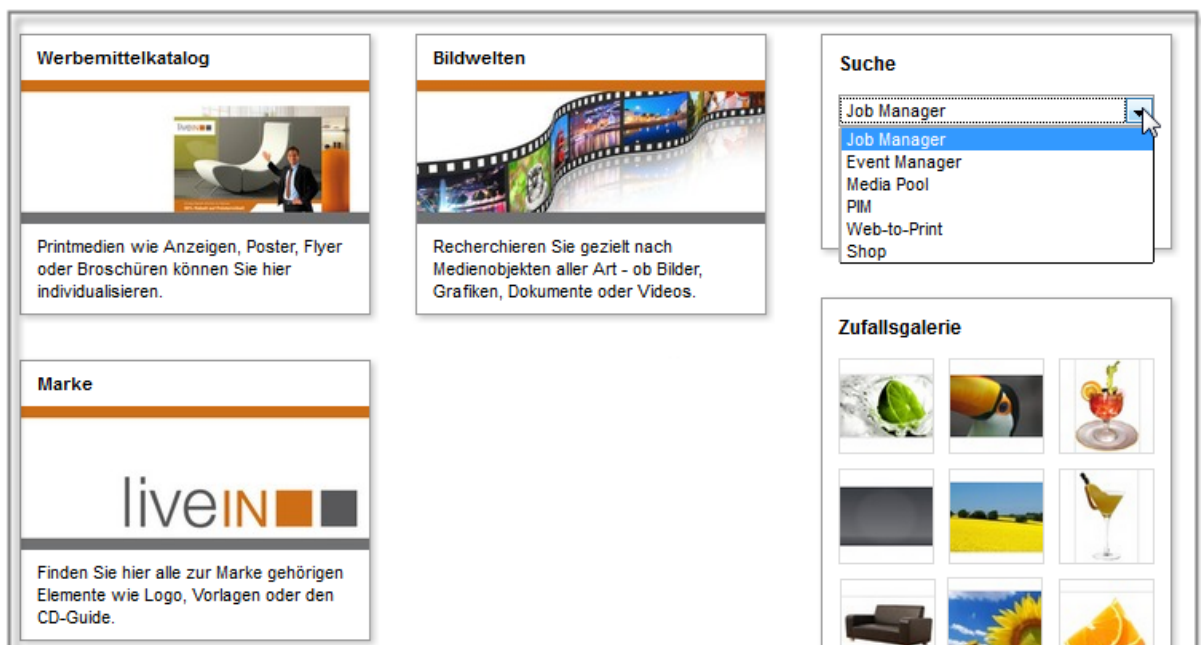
Werbemittelkatalog

liveIN

Printmedien wie Anzeigen, Poster, Flyer oder Broschüren können Sie hier individualisieren.

Bildwelten

Recherchieren Sie gezielt nach Medienobjekten aller Art - ob Bilder, Grafiken, Dokumente oder Videos.

Suche

Job Manager

Job Manager
Event Manager
Media Pool
PIM
Web-to-Print
Shop

Marke

liveIN

Finden Sie hier alle zur Marke gehörigen Elemente wie Logo, Vorlagen oder den CD-Guide.

Zufallsgalerie